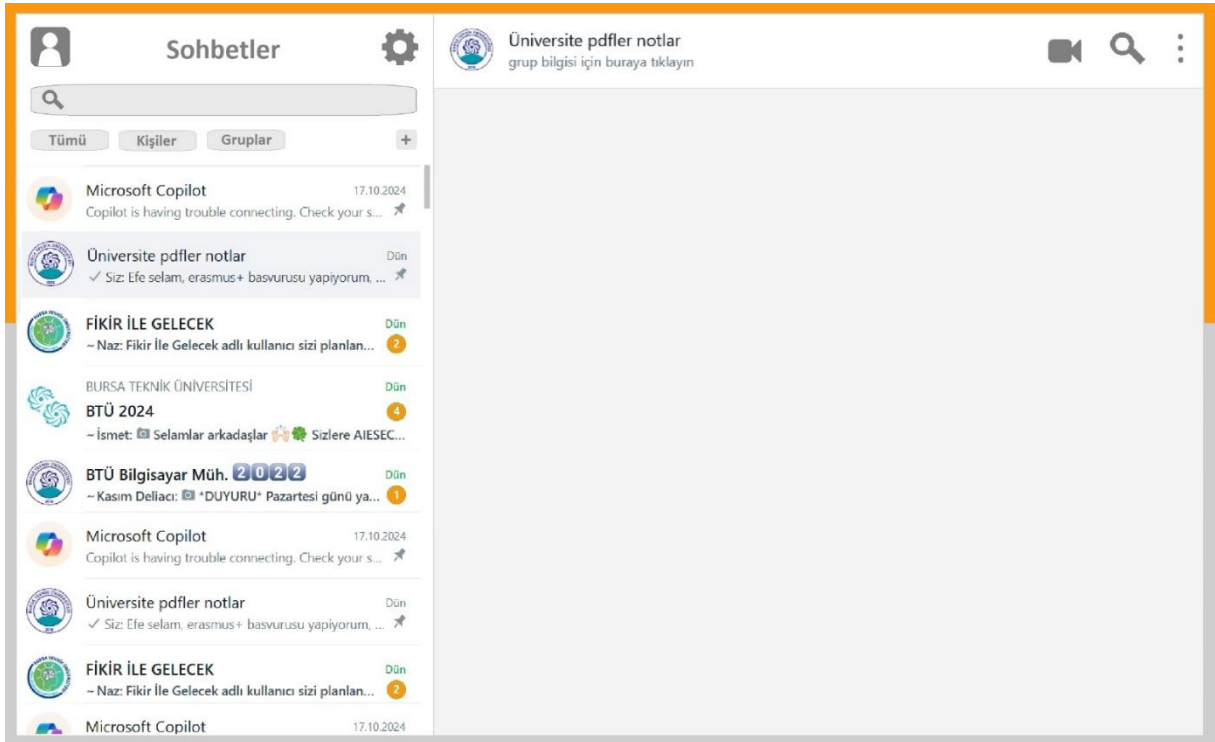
Sohbetler

Tümü Kişiler Gruplar +

Microsoft Copilot 17.10.2024
Copilot is having trouble connecting. Check your s...

Üniversite pdfler notlar Dün
✓ Siz: Efe selam, erasmus+ basvurusu yapiyorum, ...

FİKİR İLE GELECEK Dün
~ Naz: Fikir İle Gelecek adlı kullanıcı sizi planlan... 2

BURSA TEKNİK ÜNİVERSİTESİ Dün
BTÜ 2024 4
~ İsmet: Selamlar arkadaşlar Sizlere AIESEC...

BTÜ Bilgisayar Müh. 2022 Dün
~ Kasım Deliacı: *DUYURU* Pazartesi günü ya... 1

Microsoft Copilot 17.10.2024
Copilot is having trouble connecting. Check your s...

Üniversite pdfler notlar Dün
✓ Siz: Efe selam, erasmus+ basvurusu yapiyorum, ...

FİKİR İLE GELECEK Dün
~ Naz: Fikir İle Gelecek adlı kullanıcı sizi planlan... 2

Microsoft Copilot 17.10.2024

Üniversite pdfler notlar
grup bilgisi için buraya tıklayın